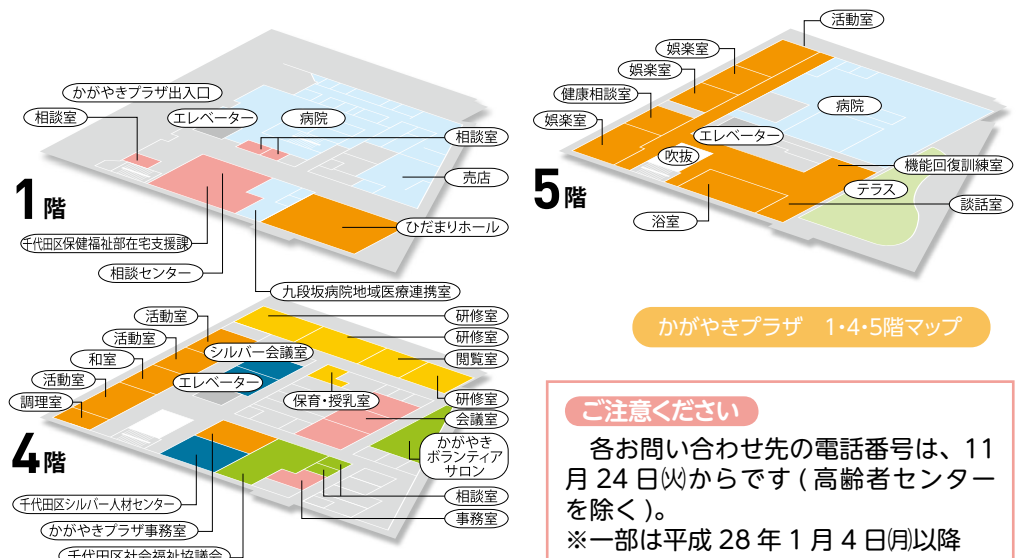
かがやきプラザ出入口
相談室
エレベーター
病院
相談室
売店
1階
ひだまりホール
千代田区保健福祉部在宅支援課
相談センター
九段坂病院地域医療連携室

活動室
娯楽室
娯楽室
健康相談室
娯楽室
病院
エレベーター
吹抜
機能回復訓練室
テラス
5階
談話室
浴室

活動室
研修室
活動室
研修室
シルバー会議室
和室
閲覧室
活動室
エレベーター
調理室
保育・授乳室
研修室
会議室
4階
かがやき ボランティア サロン
相談室
千代田区シルバー人材センター
事務室
かがやきプラザ事務室
千代田区社会福祉協議会

かがやきプラザ　1・4・5階マップ

ご注意ください
各お問い合わせ先の電話番号は、11月24日㈫からです(高齢者センターを除く)。
※一部は平成28年1月4日㈪以降